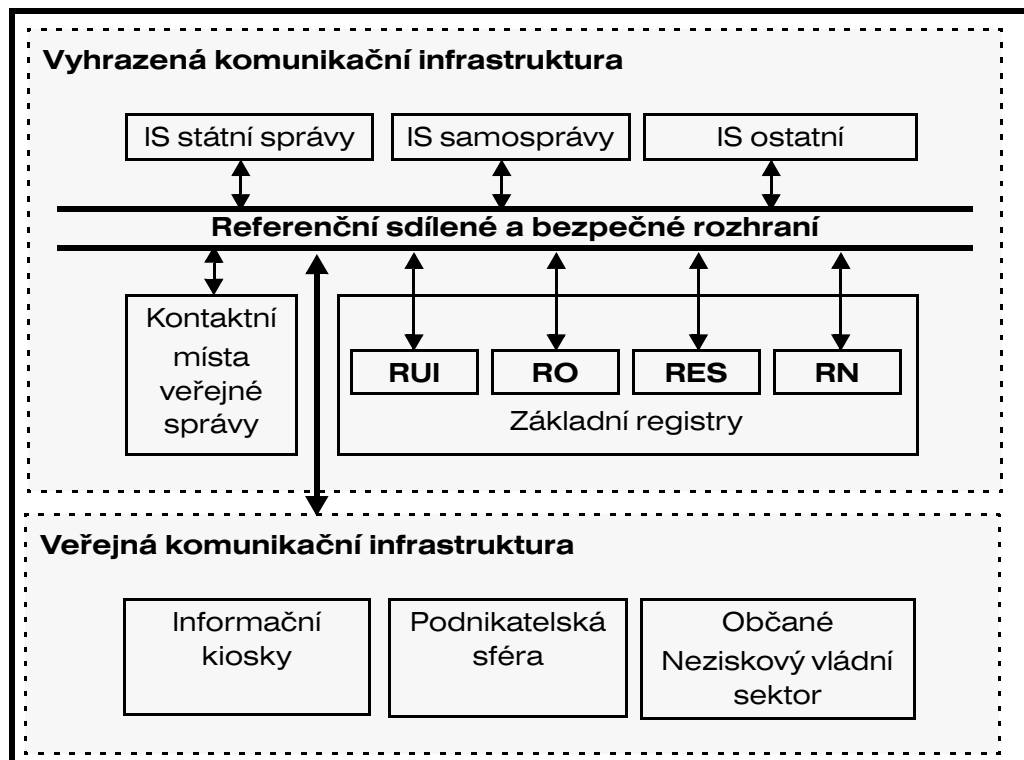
Vyhrazená komunikační infrastruktura

IS státní správy

IS samosprávy

IS ostatní

Referenční sdílené a bezpečné rozhraní

Kontaktní místa veřejné správy

RUI

RO

RES

RN

Základní registry

Veřejná komunikační infrastruktura

Informační kiosky

Podnikatelská sféra

Občané Neziskový vládní sektor